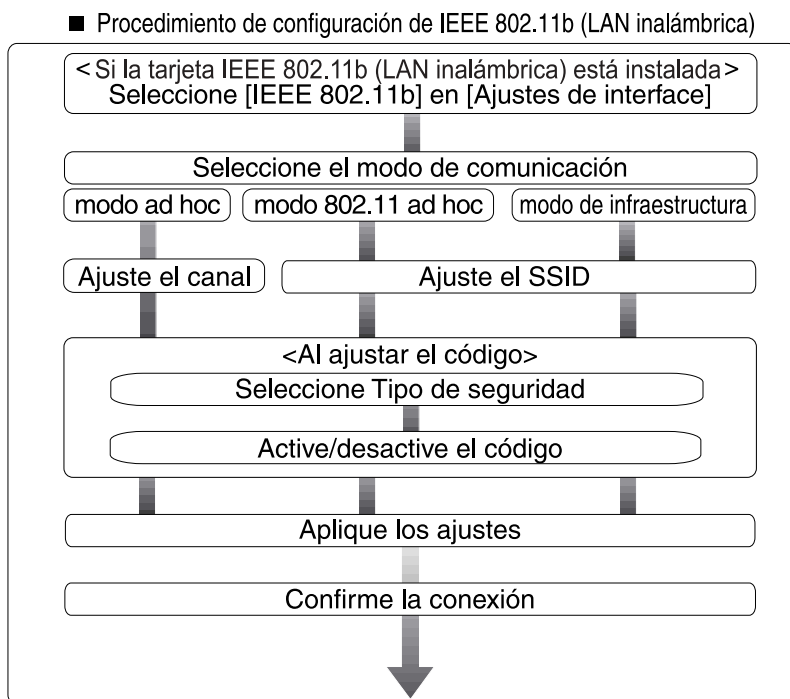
■ Procedimiento de configuración de IEEE 802.11b (LAN inalámbrica)

< Si la tarjeta IEEE 802.11b (LAN inalámbrica) está instalada >
Seleccione [IEEE 802.11b] en [Ajustes de interface]

Seleccione el modo de comunicación

modo ad hoc

modo 802.11 ad hoc

modo de infraestructura

Ajuste el canal

Ajuste el SSID

<Al ajustar el código>

Seleccione Tipo de seguridad

Active/desactive el código

Aplique los ajustes

Confirme la conexión